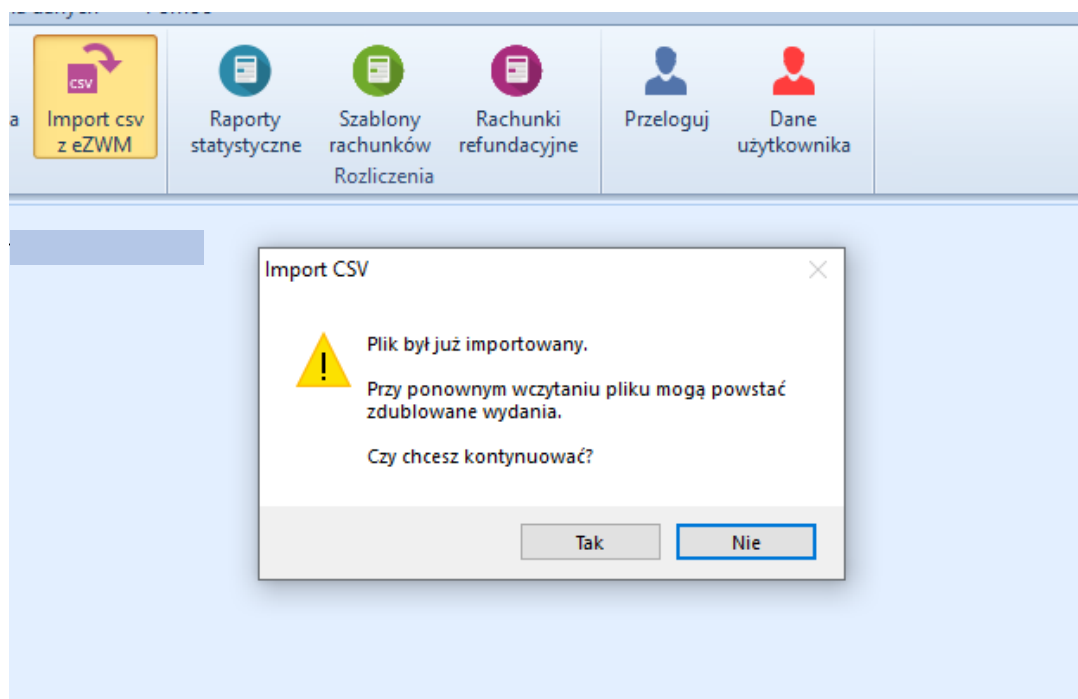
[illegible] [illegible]

a

CSV

Import csv z eZWM

Raporty statystyczne

Szablony rachunków

Rachunki refundacyjne

Rozliczenia

Przeloguj

Dane użytkownika

Import CSV

Plik był już importowany.

Przy ponownym wczytaniu pliku mogą powstać zdublowane wydania.

Czy chcesz kontynuować?

Tak

Nie